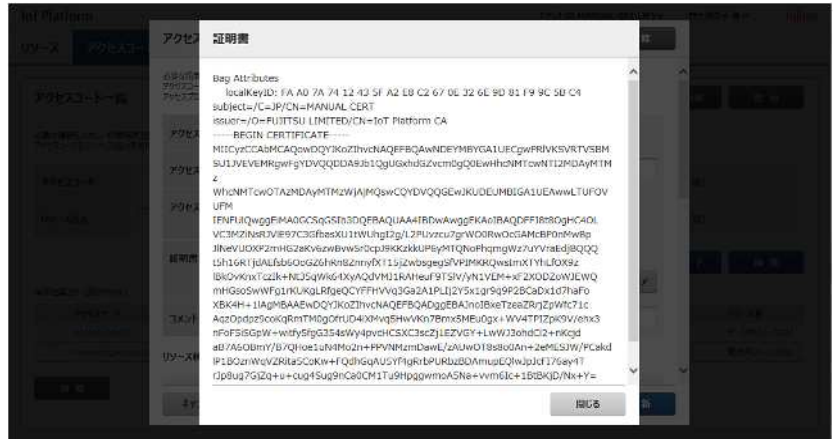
IoT Platform

リソース

アクセス

アクセスコード一覧

証明書

Bag Attributes
localKeyID: FA A0 7A 74 12 43 5F A2 E8 C2 67 0E 32 6E 9D 81 F9 9C 5B C4
subject=/C=JP/CN=MANUAL CERT
issuer=/O=FUJITSU LIMITED/CN=IoT Platform CA
-----BEGIN CERTIFICATE-----
MIICyzCCAbMCAQowDQYJKoZIhvcNAQEFBQAwNDEYMBYGA1UECgwPRIVKSVRTVSBM
SU1JVEVEMRgwFgYDVQQDDA9Jb1QgUGxhdGZvcm0gQ0EwHhcNMTcwNTI2MDAyMTM
z
WhcNMTcwOTAzMDAyMTMzWjAjMQswCQYDVQQGEwJKUDEUMBIGA1UEAwwLTUFOV
UFM
IENFUlQwggEiMA0GCSqGSIb3DQEBAQUAA4IBDwAwggEKAoIBAQDFFI8t8OgHC4OL
VC3MZiNsRJVIE97C3GfbesXU1tWUhgI2g/L2PUvzcu7grWO0RwOcGAMcBP0nMw8p
JlNeVUDXP2mHG2eKv6zwBvwSr0cpJ9KKzkkUPByMTQNoPhqmgWz7uYVraEdj8QQQ
t5h16RTjdALfsb6OcGZ6hRn8ZnnyfXT15jZwbsgegSfVPlMKRQwsImXTYhLfOX9z
lBkOvKnxTczlk+NDSqWk64XyAQdVMJ1RAHeuF9TSIV/yN1VEM+xF2XOD2oWJEWQ
mHGsoSwWFg1rKUKgLRfqeQCYFFHVVq3Ga2A1PLIj2Y5x1gr9q9P2BCaDx1d7haFo
XBK4H+1lAgMBAAEwDQYJKoZIhvcNAQEFBQADggEBAJnoIBxeTzeaZRrjZpWfc71c
AqzOpdzz5coKqRmTM0gOfrUD4iXMvq5HwVKn7Bmx5MEu0gx+WV4TPIZpK9V/ehx3
nFoFSiSGpW+wtfy5fgG354sWy4pvtHCSXC3scZjLEZVGY+LwWJ3ohdCl2+nKcjd
aB7A6OBmY/B7QHoe1uN4Mo2n+PPVNMzmDawE/zAUwOTbs8o0An+2eMESJW/PCakd
IP1BOzrWqVZRita5CoKw+FQdhGqAUSYf4gRrbPURbzBDAmupEQhwJpJcf176ay4T
rJp8ug7GjZq+u+cug4Sug9nCa0CM1Tu9HpggwmoASNa+vvm6Ic+1BtBKJD/Nx+Y=

閉じる